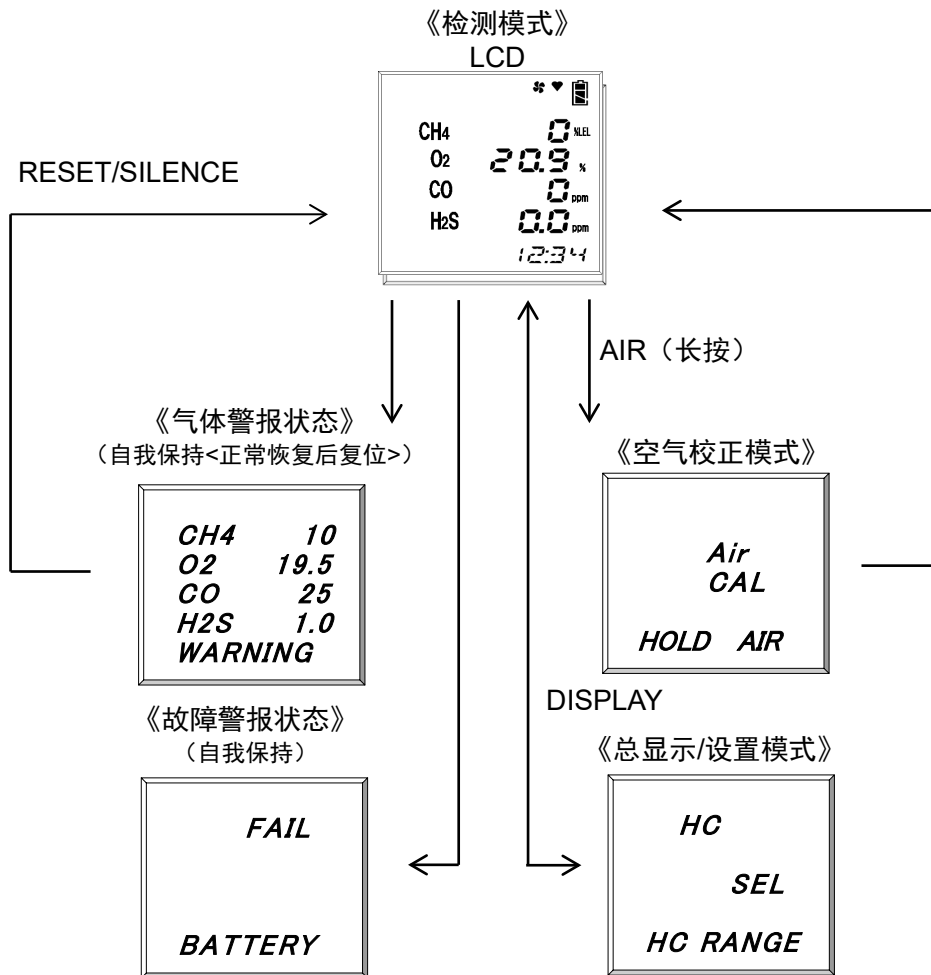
《检测模式》
LCD

CH4 0 %LEL
O2 20.9 %
CO 0 ppm
H2S 0.0 ppm
12:34

RESET/SILENCE

AIR（长按）

《气体警报状态》
（自我保持<正常恢复后复位>）

CH4 10
O2 19.5
CO 25
H2S 1.0
WARNING

《空气校正模式》

Air
CAL
HOLD AIR

DISPLAY

《故障警报状态》
（自我保持）

FAIL
BATTERY

《总显示/设置模式》

HC
SEL
HC RANGE